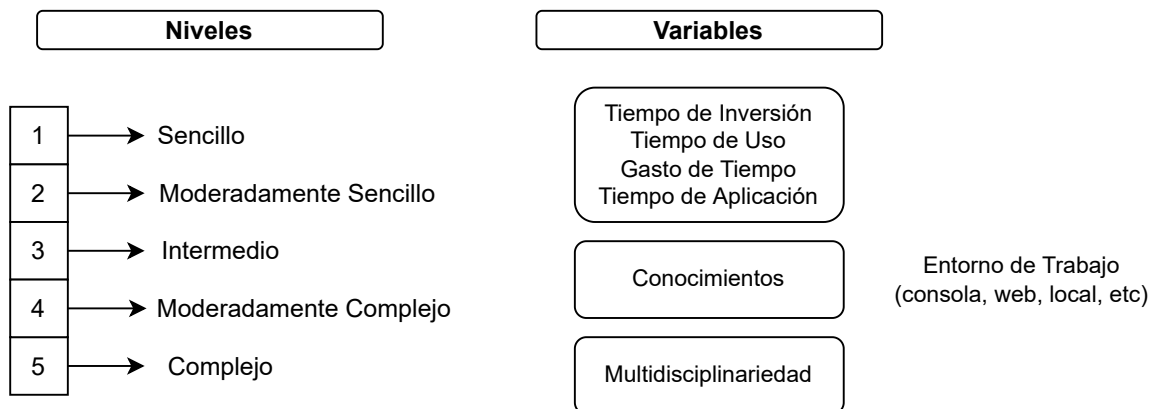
Niveles

Variables

1 Sencillo
2 Moderadamente Sencillo
3 Intermedio
4 Moderadamente Complejo
5 Complejo

Tiempo de Inversión
Tiempo de Uso
Gasto de Tiempo
Tiempo de Aplicación

Conocimientos

Entorno de Trabajo
(consola, web, local, etc)

Multidisciplinariedad